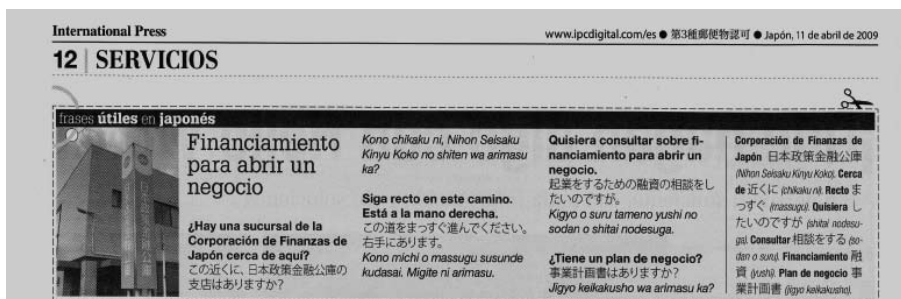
International Press

www.ipcdigital.com/es ● 第3種郵便物認可 ● Japón, 11 de abril de 2009

12 | SERVICIOS

frases útiles en japonés

Financiamiento para abrir un negocio

¿Hay una sucursal de la Corporación de Finanzas de Japón cerca de aquí?
この近くに、日本政策金融公庫の支店はありますか？

Kono chikaku ni, Nihon Seisaku Kinyu Koko no shiten wa arimasu ka?

Siga recto en este camino. Está a la mano derecha.
この道をまっすぐ進んでください。右手にあります。
Kono michi o massugu susunde kudasai. Migite ni arimasu.

Quisiera consultar sobre financiamiento para abrir un negocio.
起業をするための融資の相談をしたいのですが。
Kigyo o suru tameno yushi no sodan o shitai nodesuga.

¿Tiene un plan de negocio?
事業計画書はありますか？
Jigyo keikakusho wa arimasu ka?

Corporación de Finanzas de Japón 日本政策金融公庫 (Nihon Seisaku Kinyu Koko). Cerca de 近くに (chikaku ni). Recto まっすぐ (massugu). Quisiera したいのですが (shitai nodesuga). Consultar 相談をする (sodan o suru). Financiamiento 融資 (yushi). Plan de negocio 事業計画書 (jigyo keikakusho).